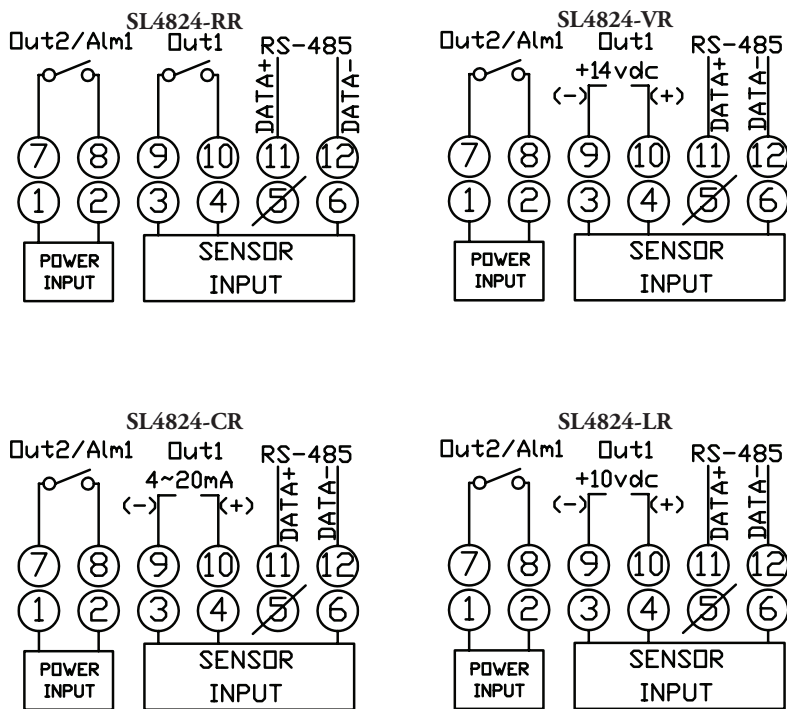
SL4824-RR

Out2/Alm1 Out1 RS-485

DATA+ DATA-

7 8 9 10 11 12

1 2 3 4 5 6

POWER INPUT

SENSOR INPUT

SL4824-VR

Out2/Alm1 Out1 RS-485

+14vdc

(-) (+)

DATA+ DATA-

7 8 9 10 11 12

1 2 3 4 5 6

POWER INPUT

SENSOR INPUT

SL4824-CR

Out2/Alm1 Out1 RS-485

4~20mA

(-) (+)

DATA+ DATA-

7 8 9 10 11 12

1 2 3 4 5 6

POWER INPUT

SENSOR INPUT

SL4824-LR

Out2/Alm1 Out1 RS-485

+10vdc

(-) (+)

DATA+ DATA-

7 8 9 10 11 12

1 2 3 4 5 6

POWER INPUT

SENSOR INPUT